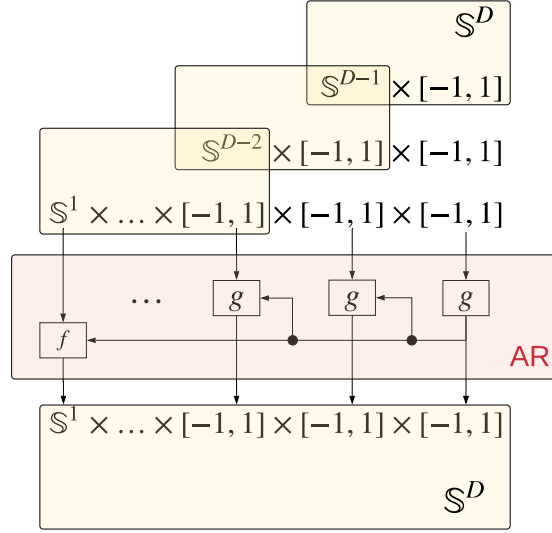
$\mathbb{S}^D$

$\mathbb{S}^{D-1} \times [-1, 1]$

$\mathbb{S}^{D-2} \times [-1, 1] \times [-1, 1]$

$\mathbb{S}^1 \times \ldots \times [-1, 1] \times [-1, 1] \times [-1, 1]$

$\ldots$ $g$ $g$ $g$

$f$

AR

$\mathbb{S}^1 \times \ldots \times [-1, 1] \times [-1, 1] \times [-1, 1]$

$\mathbb{S}^D$